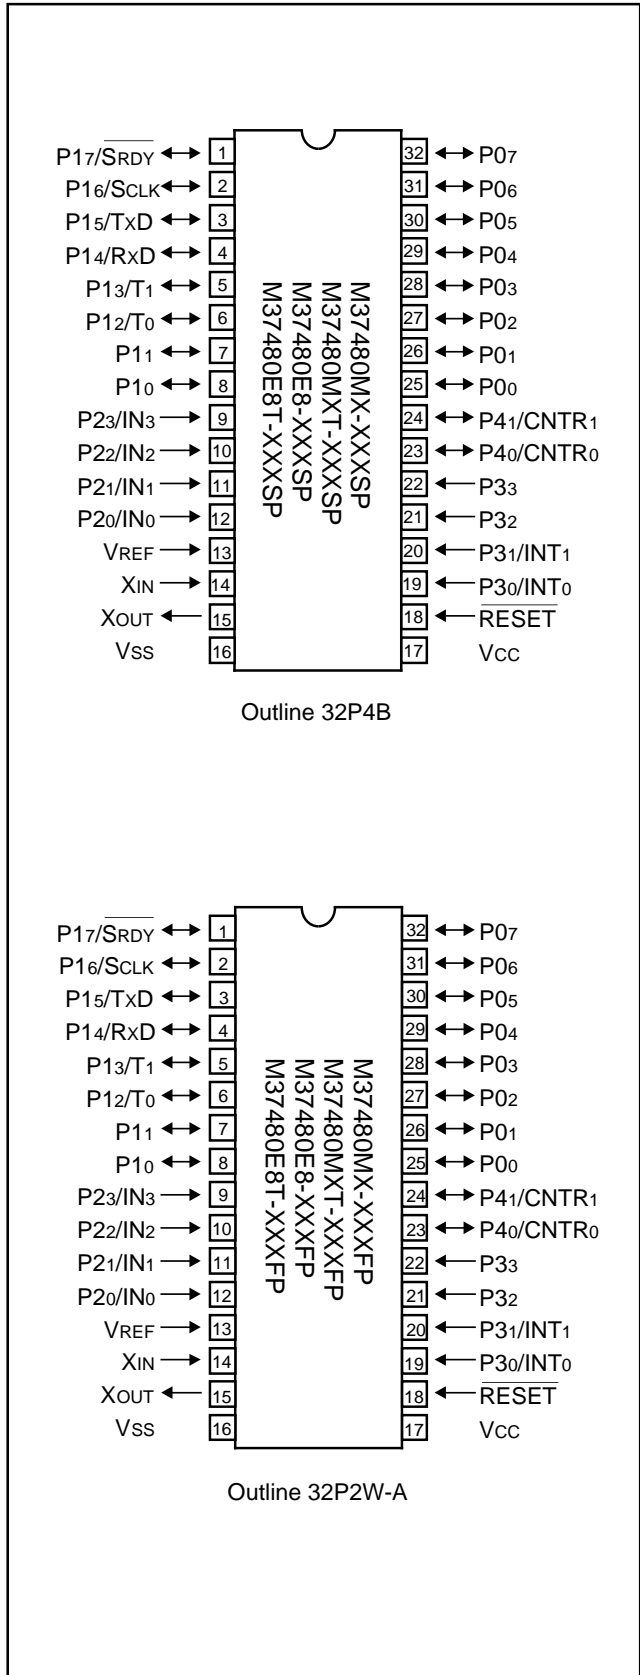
$P1_7/\overline{S_{RDY}}$ ↔ 1
$P1_6/S_{CLK}$ ↔ 2
$P1_5/T_XD$ ↔ 3
$P1_4/R_XD$ ↔ 4
$P1_3/T_1$ ↔ 5
$P1_2/T_0$ ↔ 6
$P1_1$ ↔ 7
$P1_0$ ↔ 8
$P2_3/IN_3$ → 9
$P2_2/IN_2$ → 10
$P2_1/IN_1$ → 11
$P2_0/IN_0$ → 12
$V_{REF}$ → 13
$X_{IN}$ → 14
$X_{OUT}$ ← 15
$V_{SS}$ 16

32 ↔ $P0_7$
31 ↔ $P0_6$
30 ↔ $P0_5$
29 ↔ $P0_4$
28 ↔ $P0_3$
27 ↔ $P0_2$
26 ↔ $P0_1$
25 ↔ $P0_0$
24 ↔ $P4_1/CNTR_1$
23 ↔ $P4_0/CNTR_0$
22 ← $P3_3$
21 ← $P3_2$
20 ← $P3_1/INT_1$
19 ← $P3_0/INT_0$
18 ← $\overline{RESET}$
17 $V_{CC}$

M37480MX-XXXSP
M37480MXT-XXXSP
M37480E8-XXXSP
M37480E8T-XXXSP

Outline 32P4B

$P1_7/\overline{S_{RDY}}$ ↔ 1
$P1_6/S_{CLK}$ ↔ 2
$P1_5/T_XD$ ↔ 3
$P1_4/R_XD$ ↔ 4
$P1_3/T_1$ ↔ 5
$P1_2/T_0$ ↔ 6
$P1_1$ ↔ 7
$P1_0$ ↔ 8
$P2_3/IN_3$ → 9
$P2_2/IN_2$ → 10
$P2_1/IN_1$ → 11
$P2_0/IN_0$ → 12
$V_{REF}$ → 13
$X_{IN}$ → 14
$X_{OUT}$ ← 15
$V_{SS}$ 16

32 ↔ $P0_7$
31 ↔ $P0_6$
30 ↔ $P0_5$
29 ↔ $P0_4$
28 ↔ $P0_3$
27 ↔ $P0_2$
26 ↔ $P0_1$
25 ↔ $P0_0$
24 ↔ $P4_1/CNTR_1$
23 ↔ $P4_0/CNTR_0$
22 ← $P3_3$
21 ← $P3_2$
20 ← $P3_1/INT_1$
19 ← $P3_0/INT_0$
18 ← $\overline{RESET}$
17 $V_{CC}$

M37480MX-XXXFP
M37480MXT-XXXFP
M37480E8-XXXFP
M37480E8T-XXXFP

Outline 32P2W-A